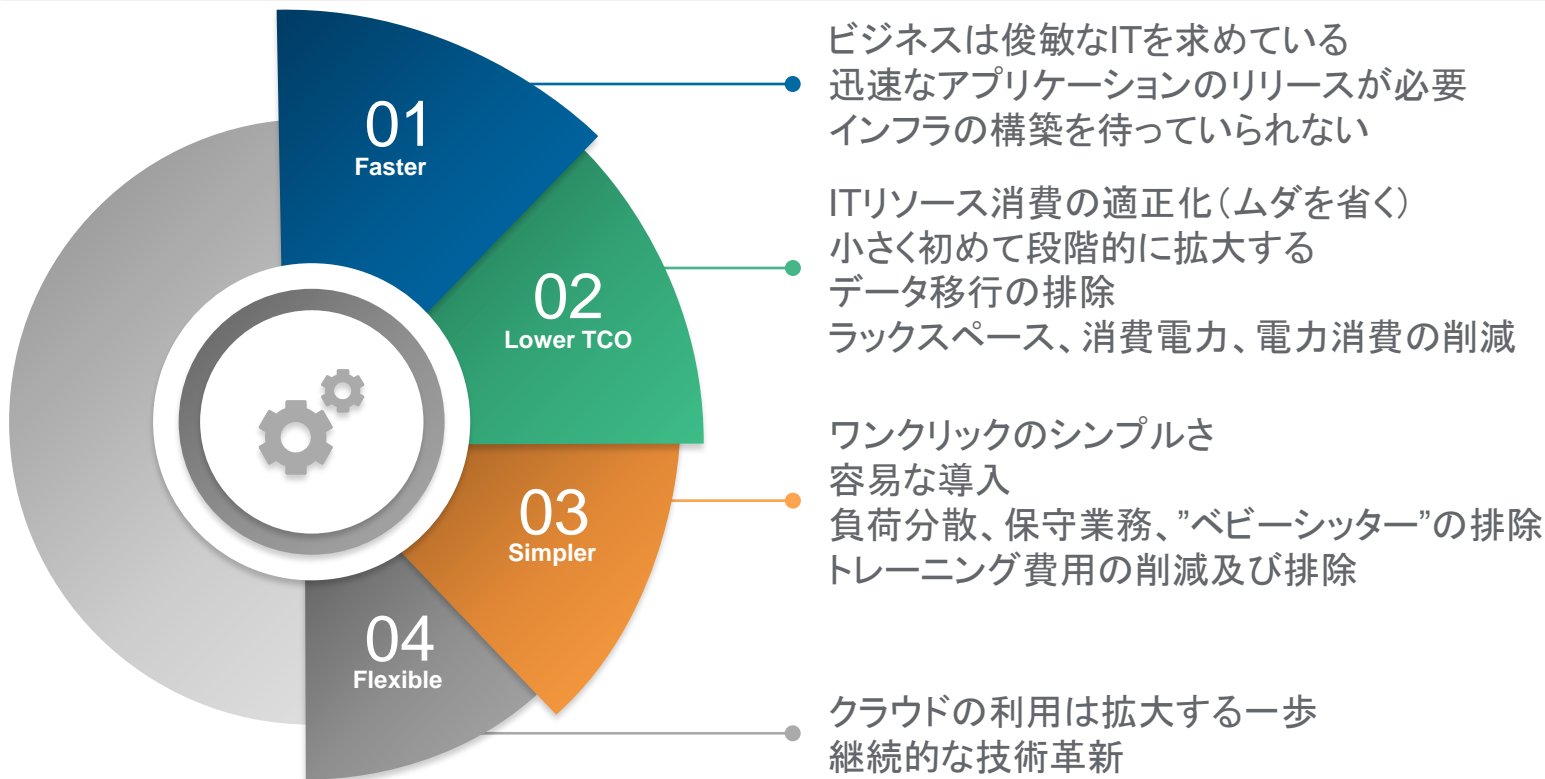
01
Faster

ビジネスは俊敏なITを求めている
迅速なアプリケーションのリリースが必要
インフラの構築を待っていられない

02
Lower TCO

ITリソース消費の適正化（ムダを省く）
小さく初めて段階的に拡大する
データ移行の排除
ラックスペース、消費電力、電力消費の削減

03
Simpler

ワンクリックのシンプルさ
容易な導入
負荷分散、保守業務、”ベビーシッター”の排除
トレーニング費用の削減及び排除

04
Flexible

クラウドの利用は拡大する一歩
継続的な技術革新